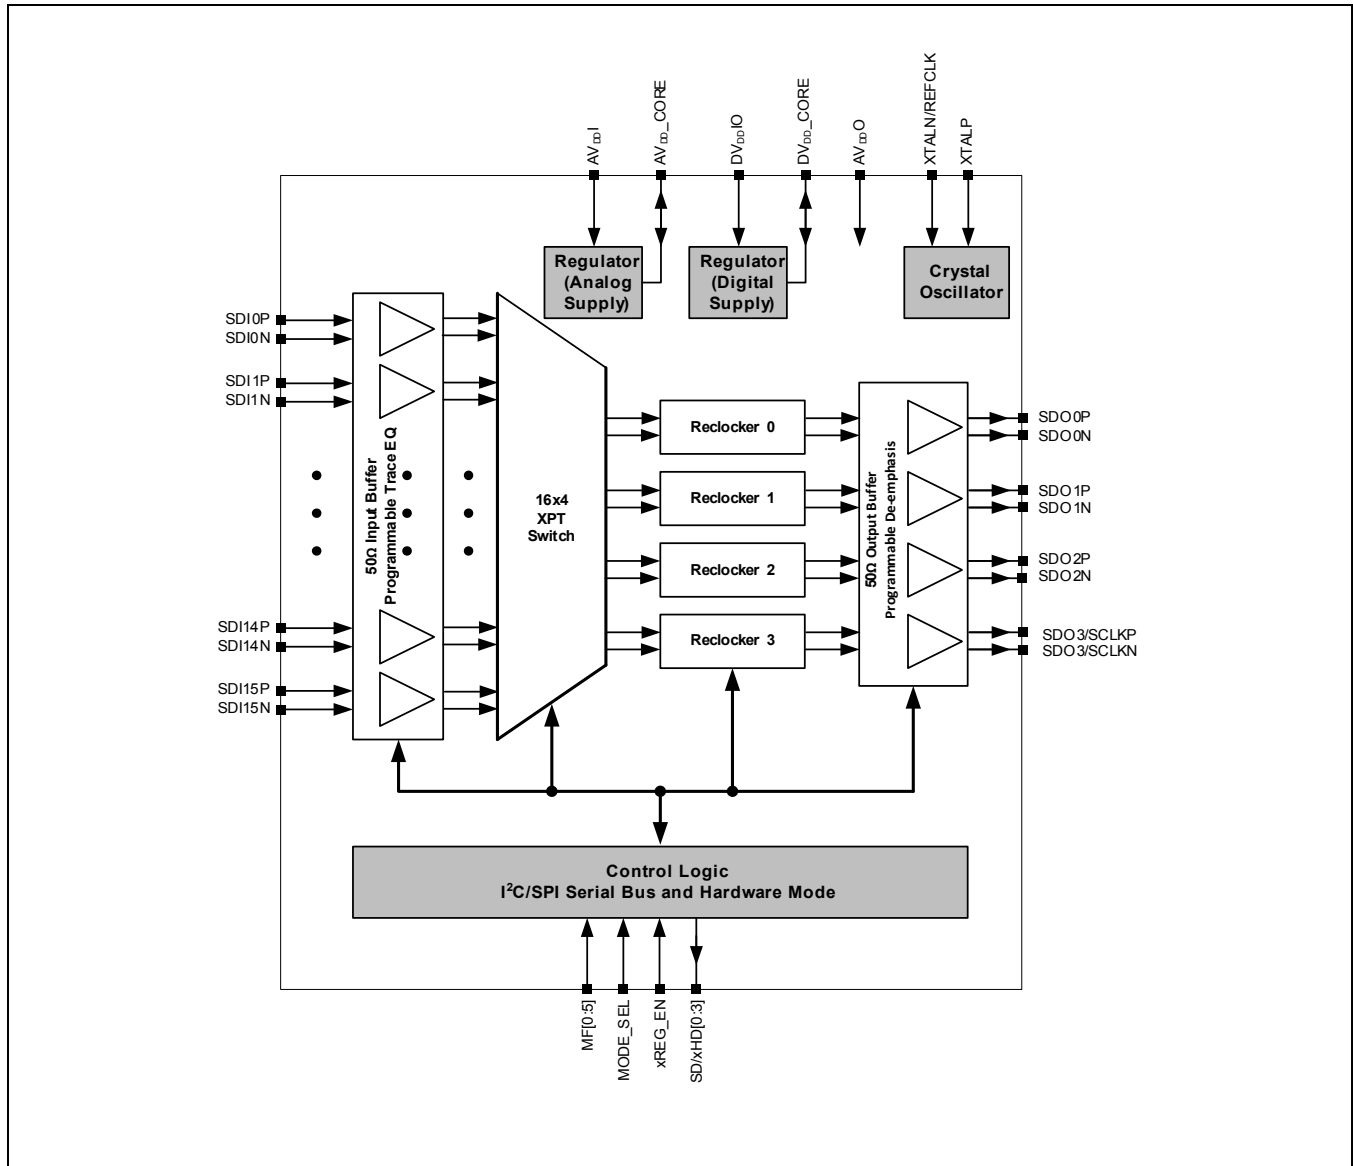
$AV_{DD}I$
$AV_{DD}\_CORE$
$DV_{DD}IO$
$DV_{DD}\_CORE$
$AV_{DD}O$
XTALN/REFCLK
XTALP

Regulator (Analog Supply)

Regulator (Digital Supply)

Crystal Oscillator

SDI0P
SDI0N
SDI1P
SDI1N
SDI14P
SDI14N
SDI15P
SDI15N

50Ω Input Buffer
Programmable Trace EQ

16x4
XPT
Switch

Reclocker 0
Reclocker 1
Reclocker 2
Reclocker 3

50Ω Output Buffer
Programmable De-emphasis

SDO0P
SDO0N
SDO1P
SDO1N
SDO2P
SDO2N
SDO3/SCLKP
SDO3/SCLKN

Control Logic
$I^2C$/SPI Serial Bus and Hardware Mode

MF[0:5]
MODE_SEL
xREG_EN
SD/xHD[0:3]